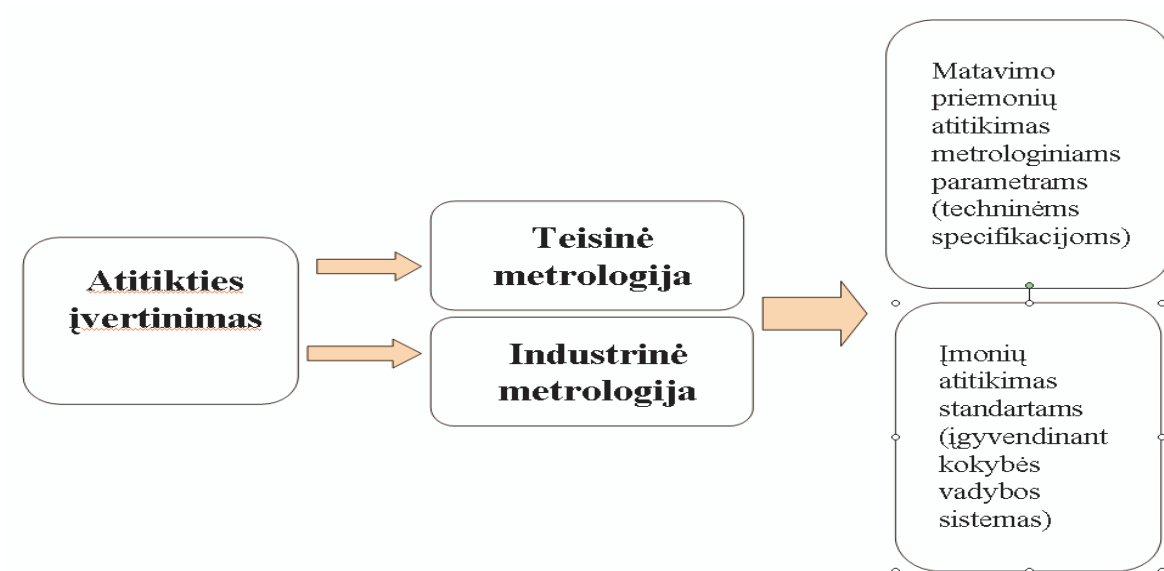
Atitikties įvertinimas

Teisinė metrologija

Industrinė metrologija

Matavimo priemonių atitikimas metrologiniams parametrams (techninėms specifikacijoms)

Įmonių atitikimas standartams (įgyvendinant kokybės vadybos sistemas)